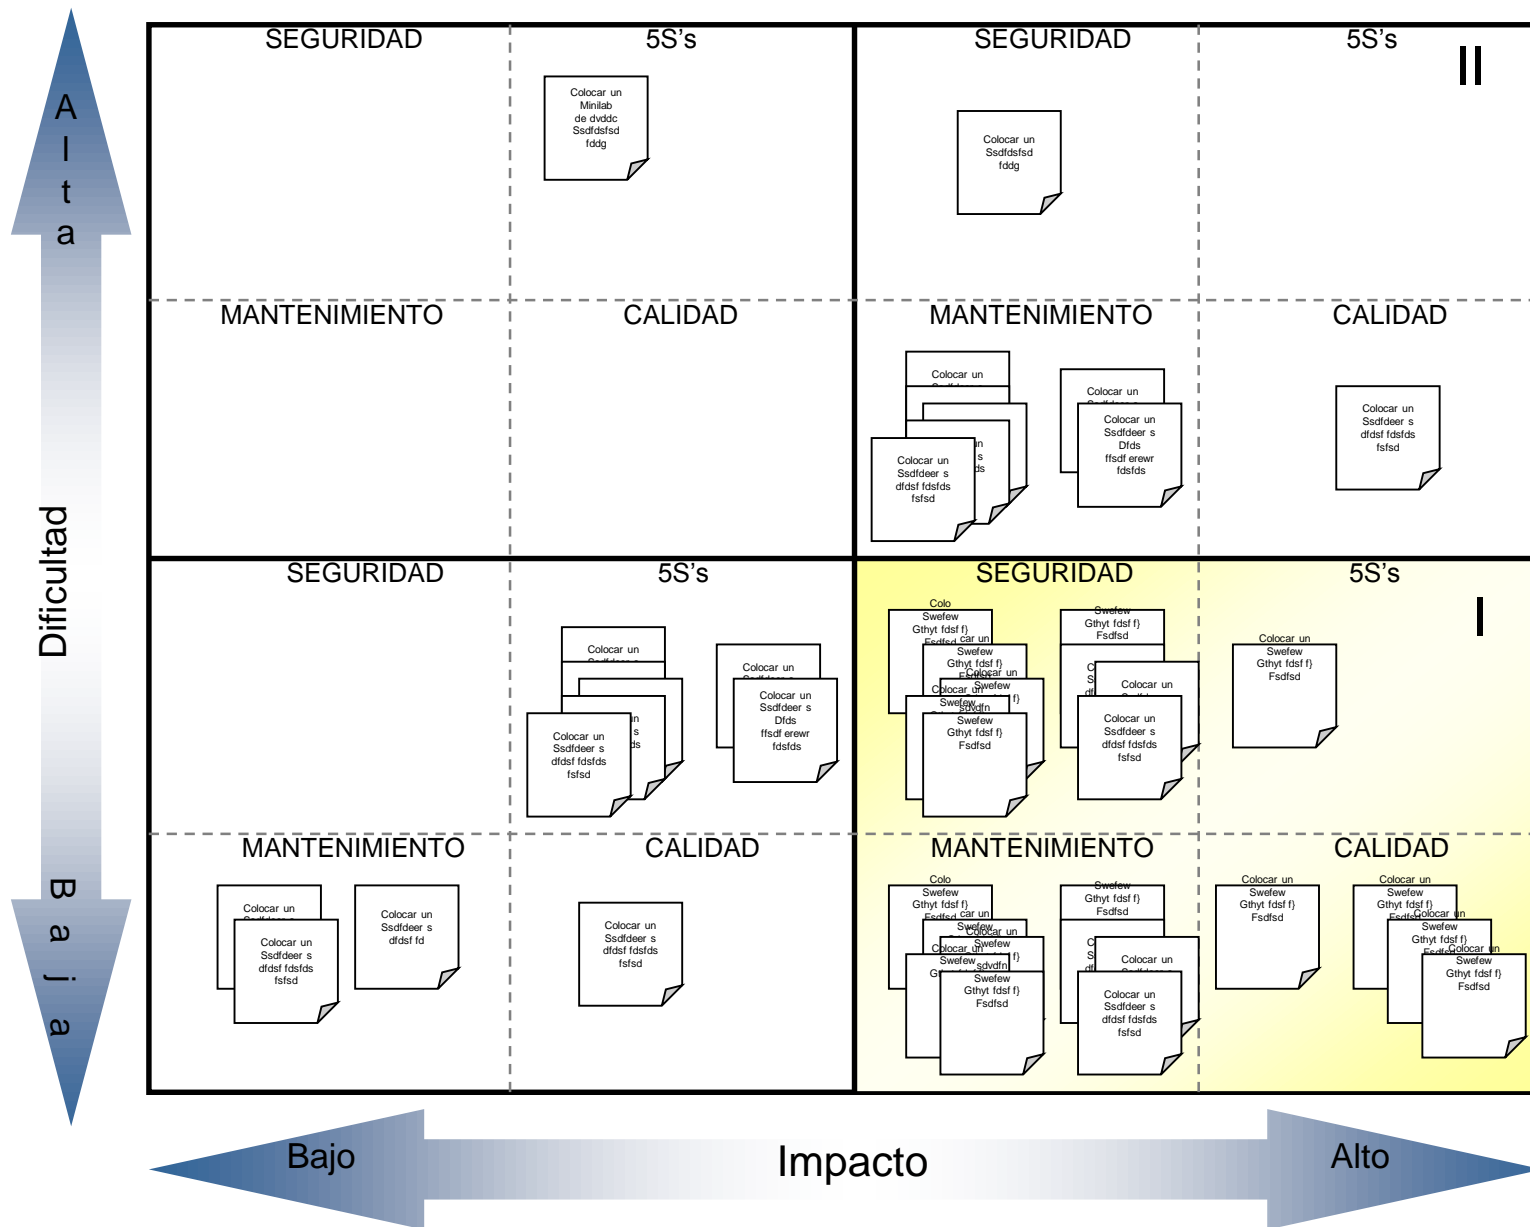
A l t a

Dificultad

B a j a

SEGURIDAD

5S's

Colocar un Minilab de dvddc Ssdfdsfsd fddg

SEGURIDAD

5S's

II

Colocar un Ssdfdsfsd fddg

MANTENIMIENTO

CALIDAD

MANTENIMIENTO

CALIDAD

Colocar un

Colocar un Ssdfdeer s dfdsf fdsfds fsfsd

Colocar un

Colocar un Ssdfdeer s Dfds ffsdf erewr fdsfds

Colocar un Ssdfdeer s dfdsf fdsfds fsfsd

SEGURIDAD

5S's

SEGURIDAD

5S's

I

Colocar un

Colocar un Ssdfdeer s dfdsf fdsfds fsfsd

Colocar un

Colocar un Ssdfdeer s Dfds ffsdf erewr fdsfds

Colo Swefew Gthyt fdsf f} Fsdfsd

Swefew Gthyt fdsf f} Fsdfsd

Swefew Gthyt fdsf f} Fsdfsd

Colocar un

Colocar un Ssdfdeer s dfdsf fdsfds fsfsd

Colocar un Swefew Gthyt fdsf f} Fsdfsd

MANTENIMIENTO

CALIDAD

MANTENIMIENTO

CALIDAD

Colocar un

Colocar un Ssdfdeer s dfdsf fdsfds fsfsd

Colocar un Ssdfdeer s dfdsf fd

Colocar un Ssdfdeer s dfdsf fdsfds fsfsd

Colo Swefew Gthyt fdsf f} Fsdfsd

Swefew Gthyt fdsf f} Fsdfsd

Swefew Gthyt fdsf f} Fsdfsd

Colocar un

Colocar un Ssdfdeer s dfdsf fdsfds fsfsd

Colocar un Swefew Gthyt fdsf f} Fsdfsd

Colocar un Swefew Gthyt fdsf f}

Colocar un Swefew Gthyt fdsf f}

Colocar un Swefew Gthyt fdsf f} Fsdfsd

Bajo

Impacto

Alto